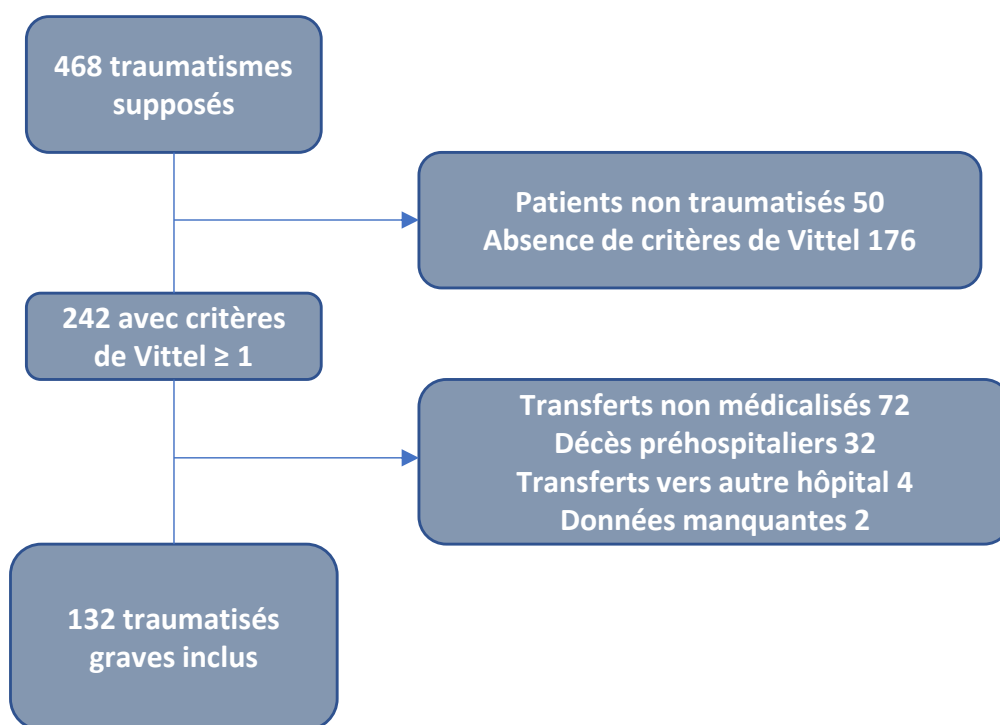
468 traumatismes supposés

Patients non traumatisés 50
Absence de critères de Vittel 176

242 avec critères de Vittel ≥ 1

Transferts non médicalisés 72
Décès préhospitaliers 32
Transferts vers autre hôpital 4
Données manquantes 2

132 traumatisés graves inclus